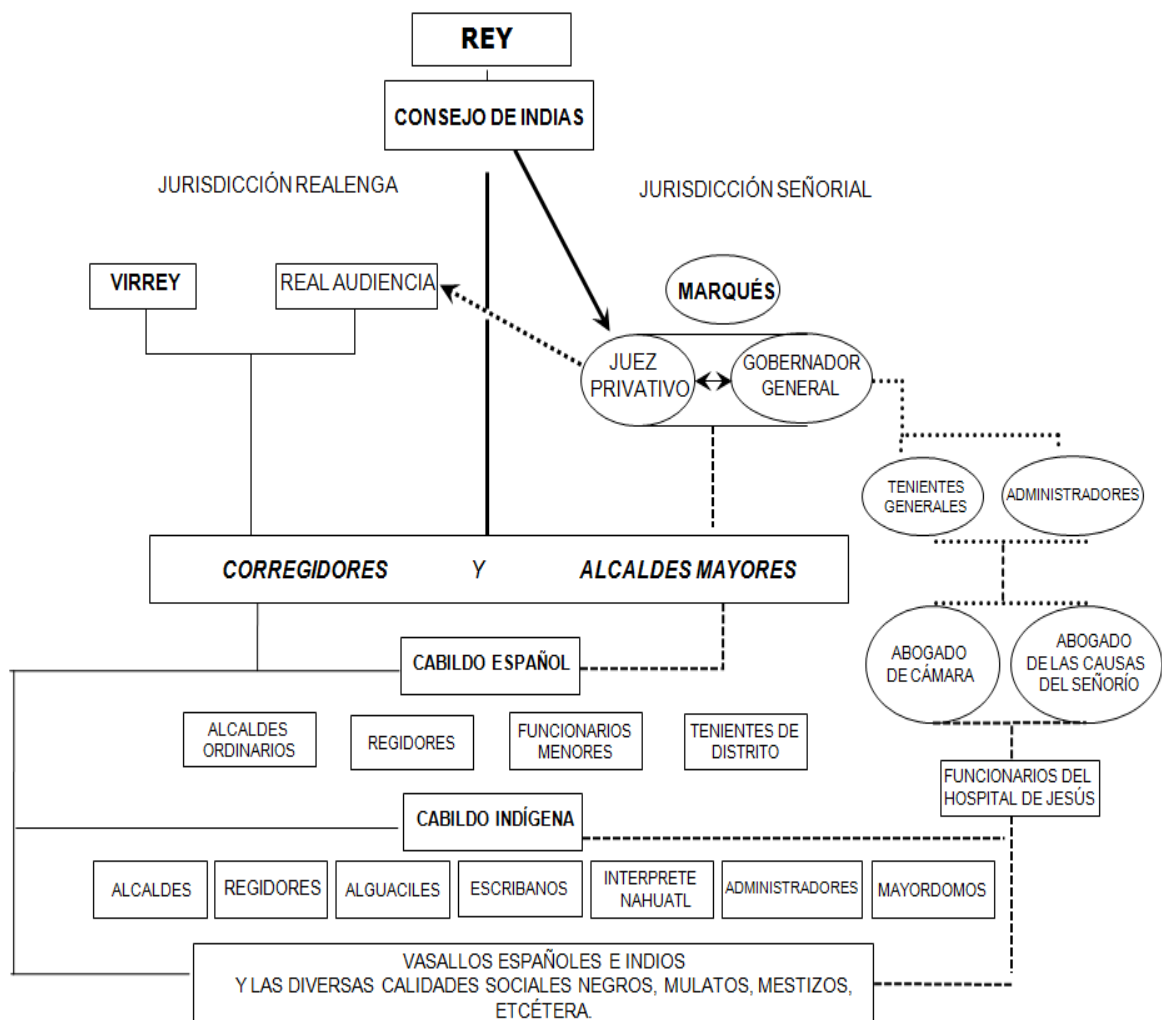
REY

CONSEJO DE INDIAS

JURISDICCIÓN REALENGA

JURISDICCIÓN SEÑORIAL

VIRREY

REAL AUDIENCIA

MARQUÉS

JUEZ PRIVATIVO

GOBERNADOR GENERAL

TENIENTES GENERALES

ADMINISTRADORES

CORREGIDORES Y ALCALDES MAYORES

CABILDO ESPAÑOL

ABOGADO DE CÁMARA

ABOGADO DE LAS CAUSAS DEL SEÑORÍO

ALCALDES ORDINARIOS

REGIDORES

FUNCIONARIOS MENORES

TENIENTES DE DISTRITO

FUNCIONARIOS DEL HOSPITAL DE JESÚS

CABILDO INDÍGENA

ALCALDES

REGIDORES

ALGUACILES

ESCRIBANOS

INTERPRETE NAHUATL

ADMINISTRADORES

MAYORDOMOS

VASALLOS ESPAÑOLES E INDIOS Y LAS DIVERSAS CALIDADES SOCIALES NEGROS, MULATOS, MESTIZOS, ETCÉTERA.